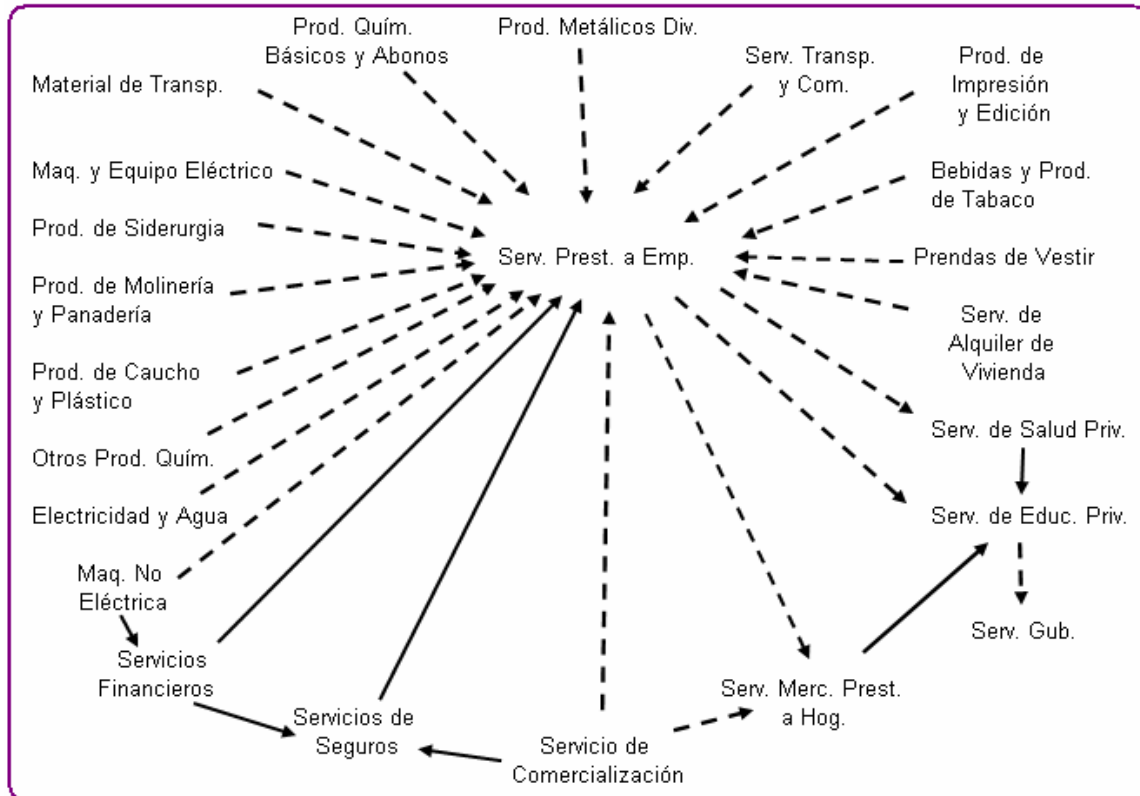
Prod. Quím. Básicos y Abonos

Prod. Metálicos Div.

Serv. Transp. y Com.

Prod. de Impresión y Edición

Material de Transp.

Maq. y Equipo Eléctrico

Bebidas y Prod. de Tabaco

Prod. de Siderurgia

Serv. Prest. a Emp.

Prendas de Vestir

Prod. de Molinería y Panadería

Serv. de Alquiler de Vivienda

Prod. de Caucho y Plástico

Serv. de Salud Priv.

Otros Prod. Quím.

Electricidad y Agua

Serv. de Educ. Priv.

Maq. No Eléctrica

Serv. Gub.

Servicios Financieros

Serv. Merc. Prest. a Hog.

Servicios de Seguros

Servicio de Comercialización